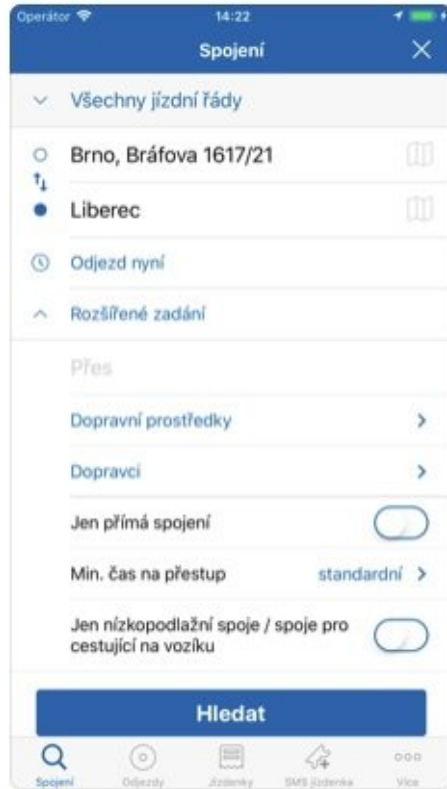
Operátor 14:22

Spojení

Všechny jízdní řády

Brno, Bráfova 1617/21

Liberec

Odjezd nyní

Rozšířené zadání

Přes

Dopravní prostředky

Dopravci

Jen přímá spojení

Min. čas na přestup standardní

Jen nízkopodlažní spoje / spoje pro cestující na vozíku

Hledat

Spojení Odjezdy Jízdenky SMS jízdenka Více